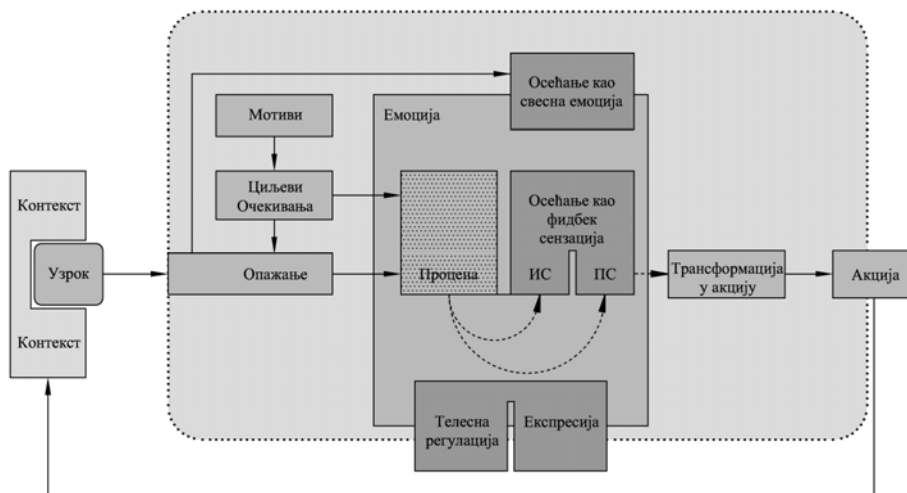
Осећање као свесна емоција

Мотиви

Емоција

Циљеви Очекивања

Осећање као фидбек сензација

Контекст

Узрок

Опажање

Процена

ИС

ПС

Трансформација у акцију

Акција

Контекст

Телесна регулација

Експресија